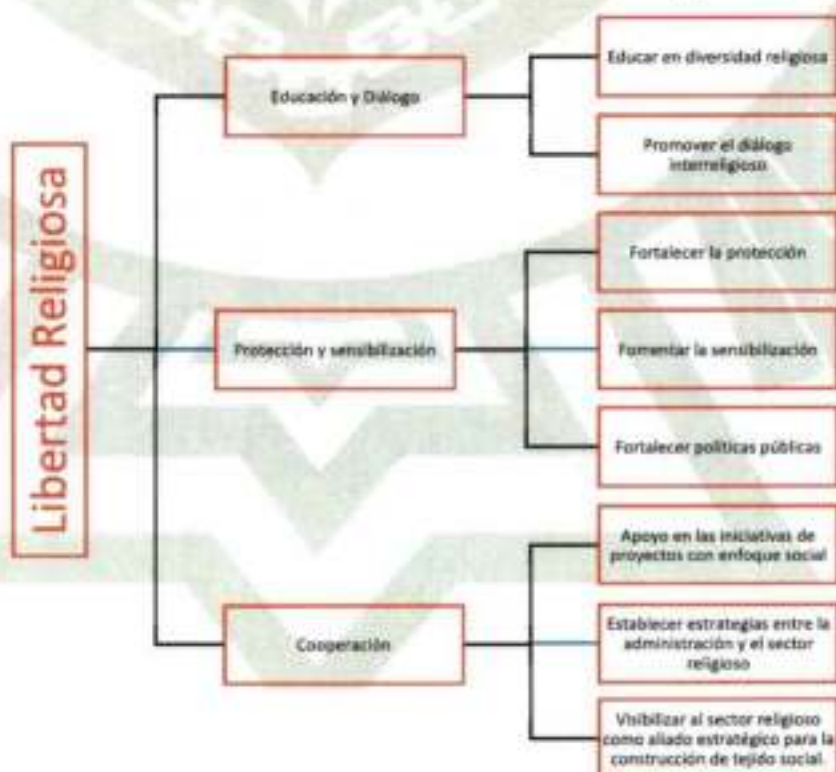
Libertad Religiosa

Educación y Diálogo

Educar en diversidad religiosa

Promover el diálogo interreligioso

Protección y sensibilización

Fortalecer la protección

Fomentar la sensibilización

Fortalecer políticas públicas

Cooperación

Apoyo en las iniciativas de proyectos con enfoque social

Establecer estrategias entre la administración y el sector religioso

Visibilizar al sector religioso como aliado estratégico para la construcción de tejido social